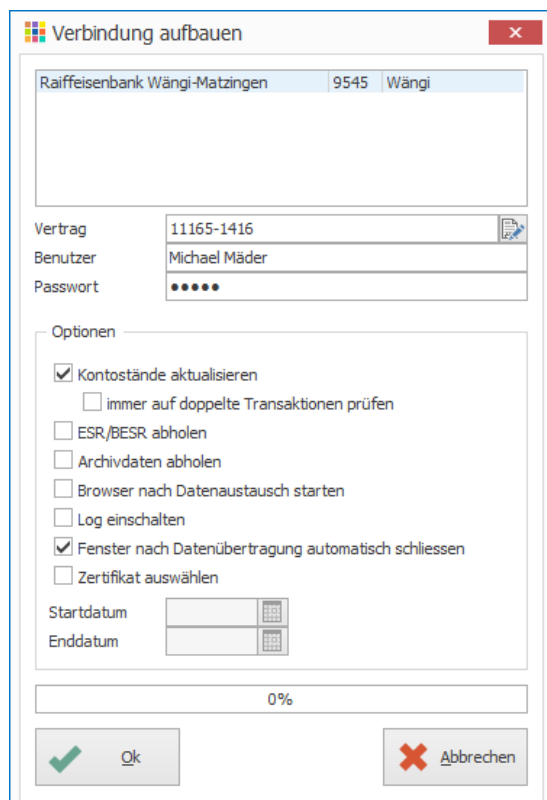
Verbindung aufbauen

| Raiffeisenbank Wängi-Matzingen | 9545 | Wängi |
|---|---|---|

Vertrag 11165-1416
Benutzer Michael Mäder
Passwort •••••

Optionen

Kontostände aktualisieren
immer auf doppelte Transaktionen prüfen
ESR/BESR abholen
Archivdaten abholen
Browser nach Datenaustausch starten
Log einschalten
Fenster nach Datenübertragung automatisch schliessen
Zertifikat auswählen
Startdatum
Enddatum

0%

Ok
Abbrechen